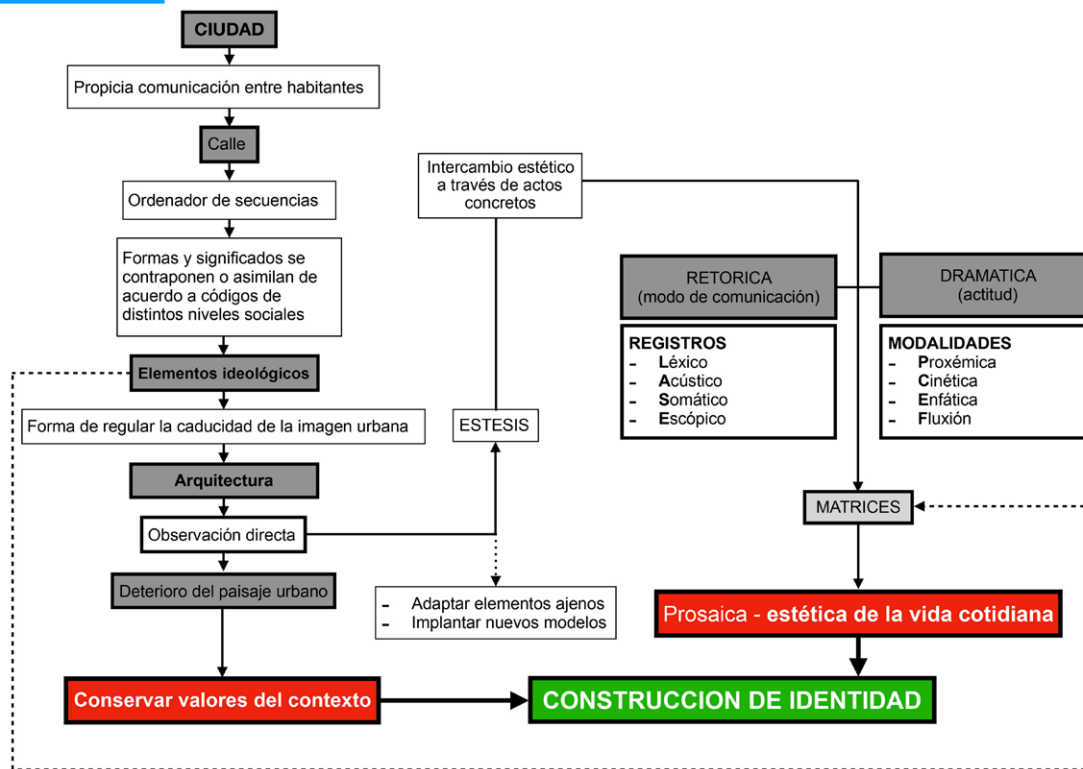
CIUDAD

Propicia comunicación entre habitantes

Calle

Ordenador de secuencias

Formas y significados se contraponen o asimilan de acuerdo a códigos de distintos niveles sociales

Elementos ideológicos

Forma de regular la caducidad de la imagen urbana

Arquitectura

Observación directa

Deterioro del paisaje urbano

Conservar valores del contexto

Intercambio estético a través de actos concretos

ESTESIS

- Adaptar elementos ajenos
- Implantar nuevos modelos

RETORICA (modo de comunicación)

REGISTROS
- Léxico
- Acústico
- Somático
- Escópico

DRAMATICA (actitud)

MODALIDADES
- Proxémica
- Cinética
- Enfática
- Fluxión

MATRICES

Prosaica - estética de la vida cotidiana

CONSTRUCCION DE IDENTIDAD